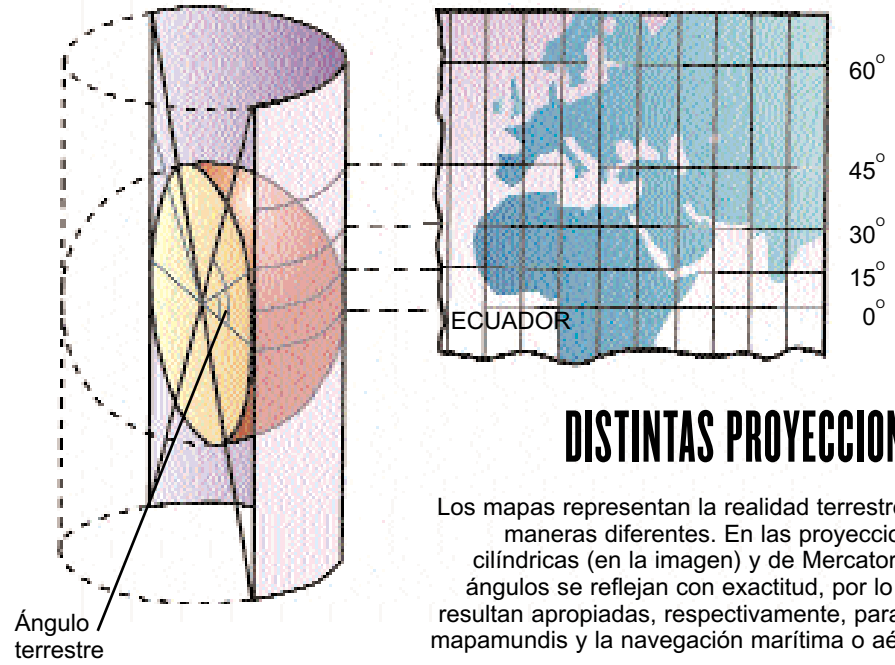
60°

45°

30°

15°

ECUADOR

0°

DISTINTAS PROYECCION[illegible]

Los mapas representan la realidad terrestre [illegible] maneras diferentes. En las proyeccio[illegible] cilíndricas (en la imagen) y de Mercator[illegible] ángulos se reflejan con exactitud, por lo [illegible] resultan apropiadas, respectivamente, para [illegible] mapamundis y la navegación marítima o aé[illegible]

Ángulo terrestre